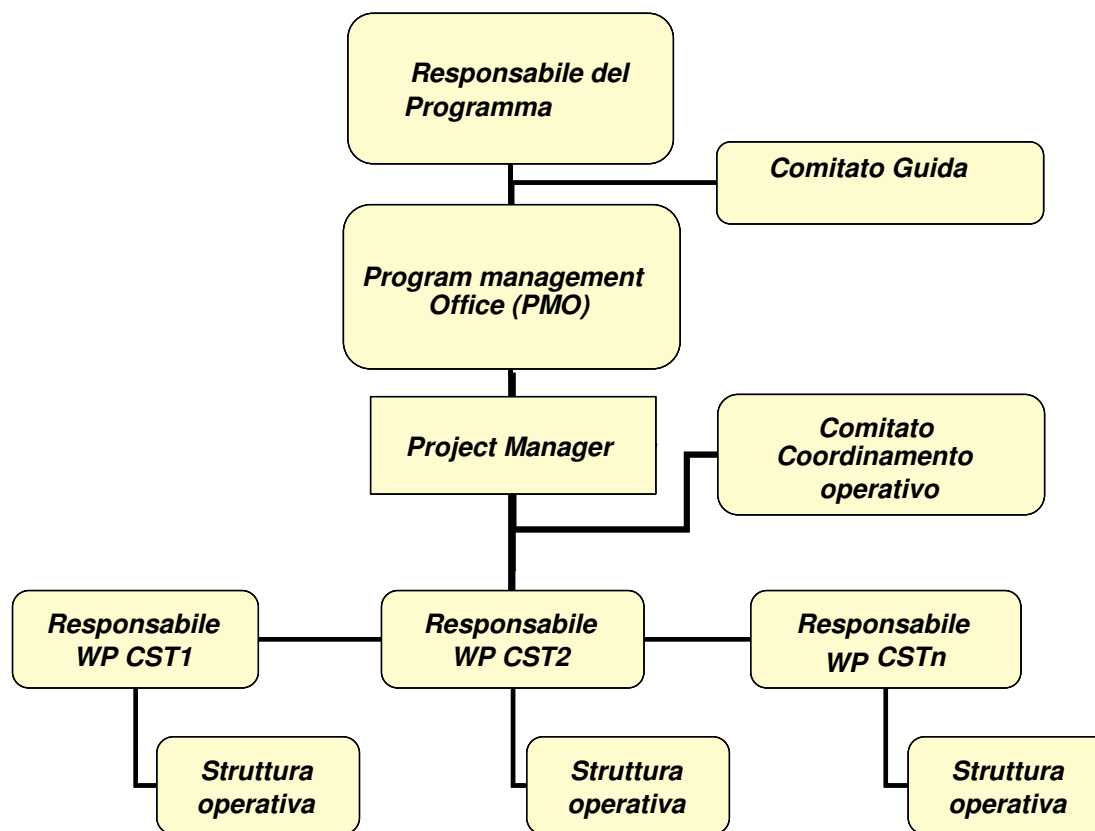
Responsabile del Programma

Comitato Guida

Program management Office (PMO)

Project Manager

Comitato Coordinamento operativo

Responsabile WP CST1

Responsabile WP CST2

Responsabile WP CSTn

Struttura operativa

Struttura operativa

Struttura operativa